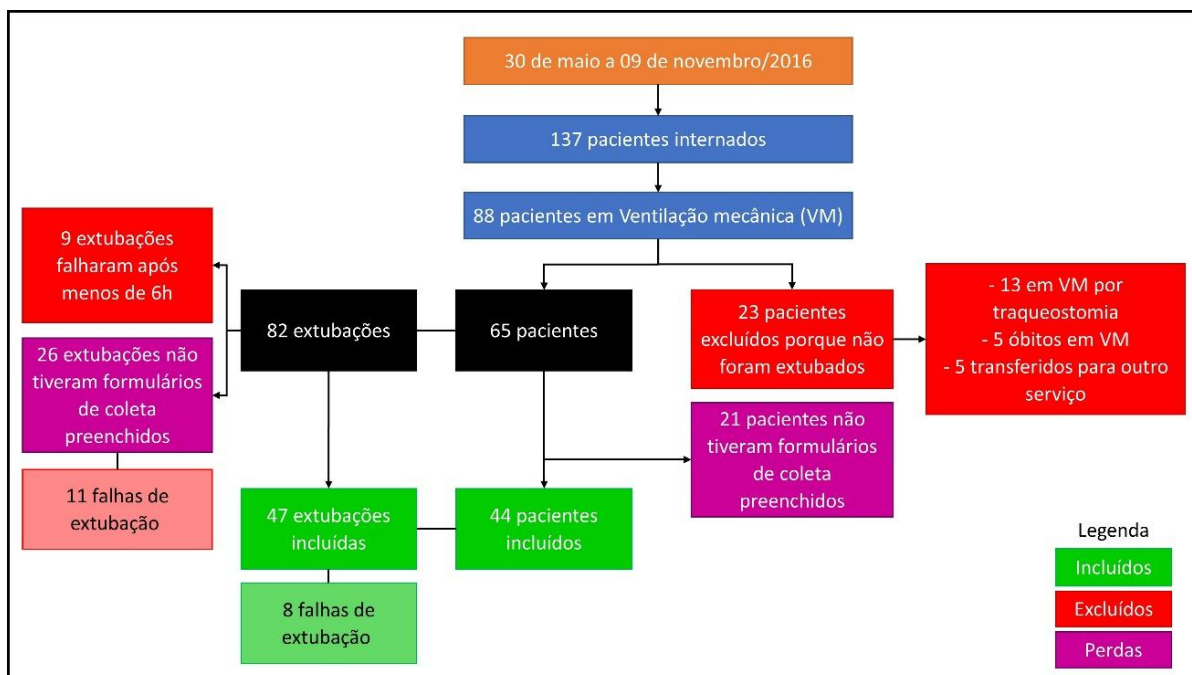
30 de maio a 09 de novembro/2016

137 pacientes internados

88 pacientes em Ventilação mecânica (VM)

9 extubações falharam após menos de 6h

26 extubações não tiveram formulários de coleta preenchidos

11 falhas de extubação

82 extubações

65 pacientes

23 pacientes excluídos porque não foram extubados

- 13 em VM por traqueostomia
- 5 óbitos em VM
- 5 transferidos para outro serviço

21 pacientes não tiveram formulários de coleta preenchidos

47 extubações incluídas

44 pacientes incluídos

8 falhas de extubação

Legenda

Incluídos

Excluídos

Perdas